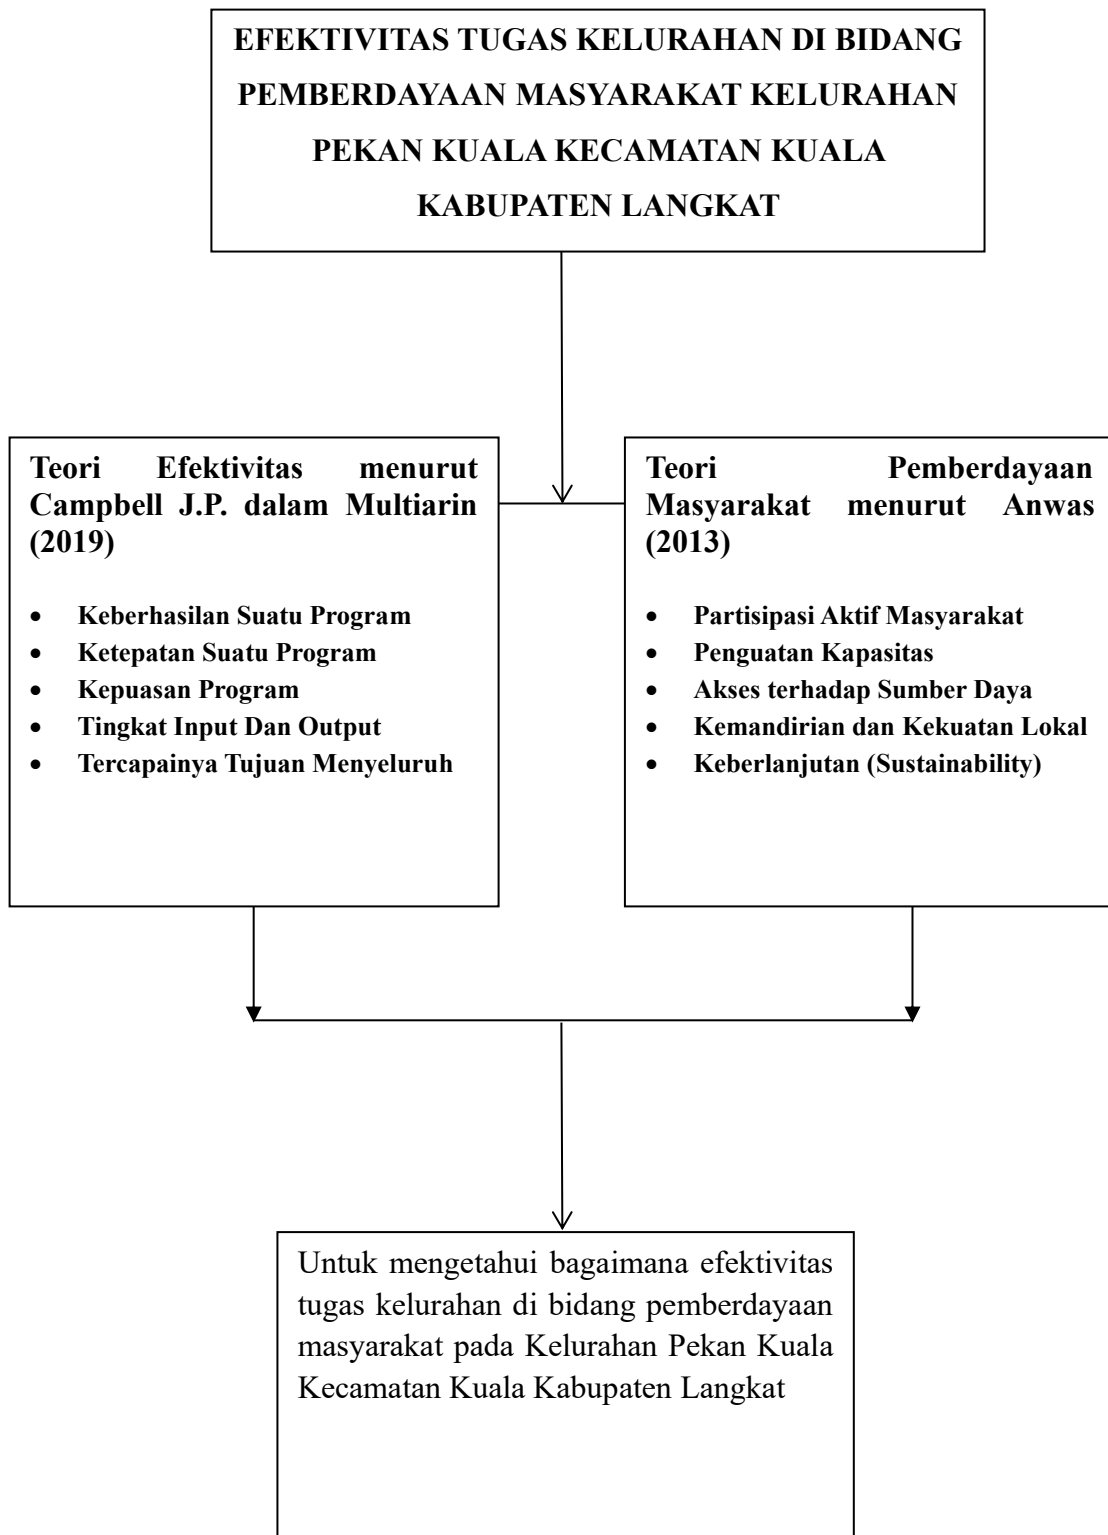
EFEKTIVITAS TUGAS KELURAHAN DI BIDANG PEMBERDAYAAN MASYARAKAT KELURAHAN PEKAN KUALA KECAMATAN KUALA KABUPATEN LANGKAT

Teori Efektivitas menurut Campbell J.P. dalam Multiarin (2019)

- Keberhasilan Suatu Program
- Ketepatan Suatu Program
- Kepuasan Program
- Tingkat Input Dan Output
- Tercapainya Tujuan Menyeluruh

Teori Pemberdayaan Masyarakat menurut Anwas (2013)

- Partisipasi Aktif Masyarakat
- Penguatan Kapasitas
- Akses terhadap Sumber Daya
- Kemandirian dan Kekuatan Lokal
- Keberlanjutan (Sustainability)

Untuk mengetahui bagaimana efektivitas tugas kelurahan di bidang pemberdayaan masyarakat pada Kelurahan Pekan Kuala Kecamatan Kuala Kabupaten Langkat